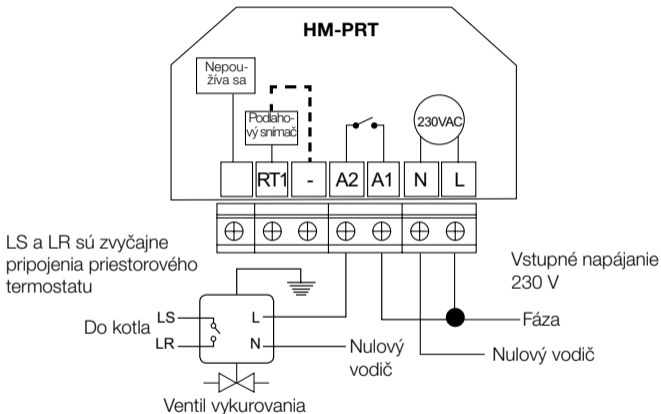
HM-PRT

Nepoužíva sa

Podlahový snímač

230VAC

RT1 - A2 A1 N L

LS a LR sú zvyčajne pripojenia priestorového termostatu

Vstupné napájanie 230 V

Do kotla

LS

LR

L

N

Nulový vodič

Fáza

Nulový vodič

Ventil vykurovania